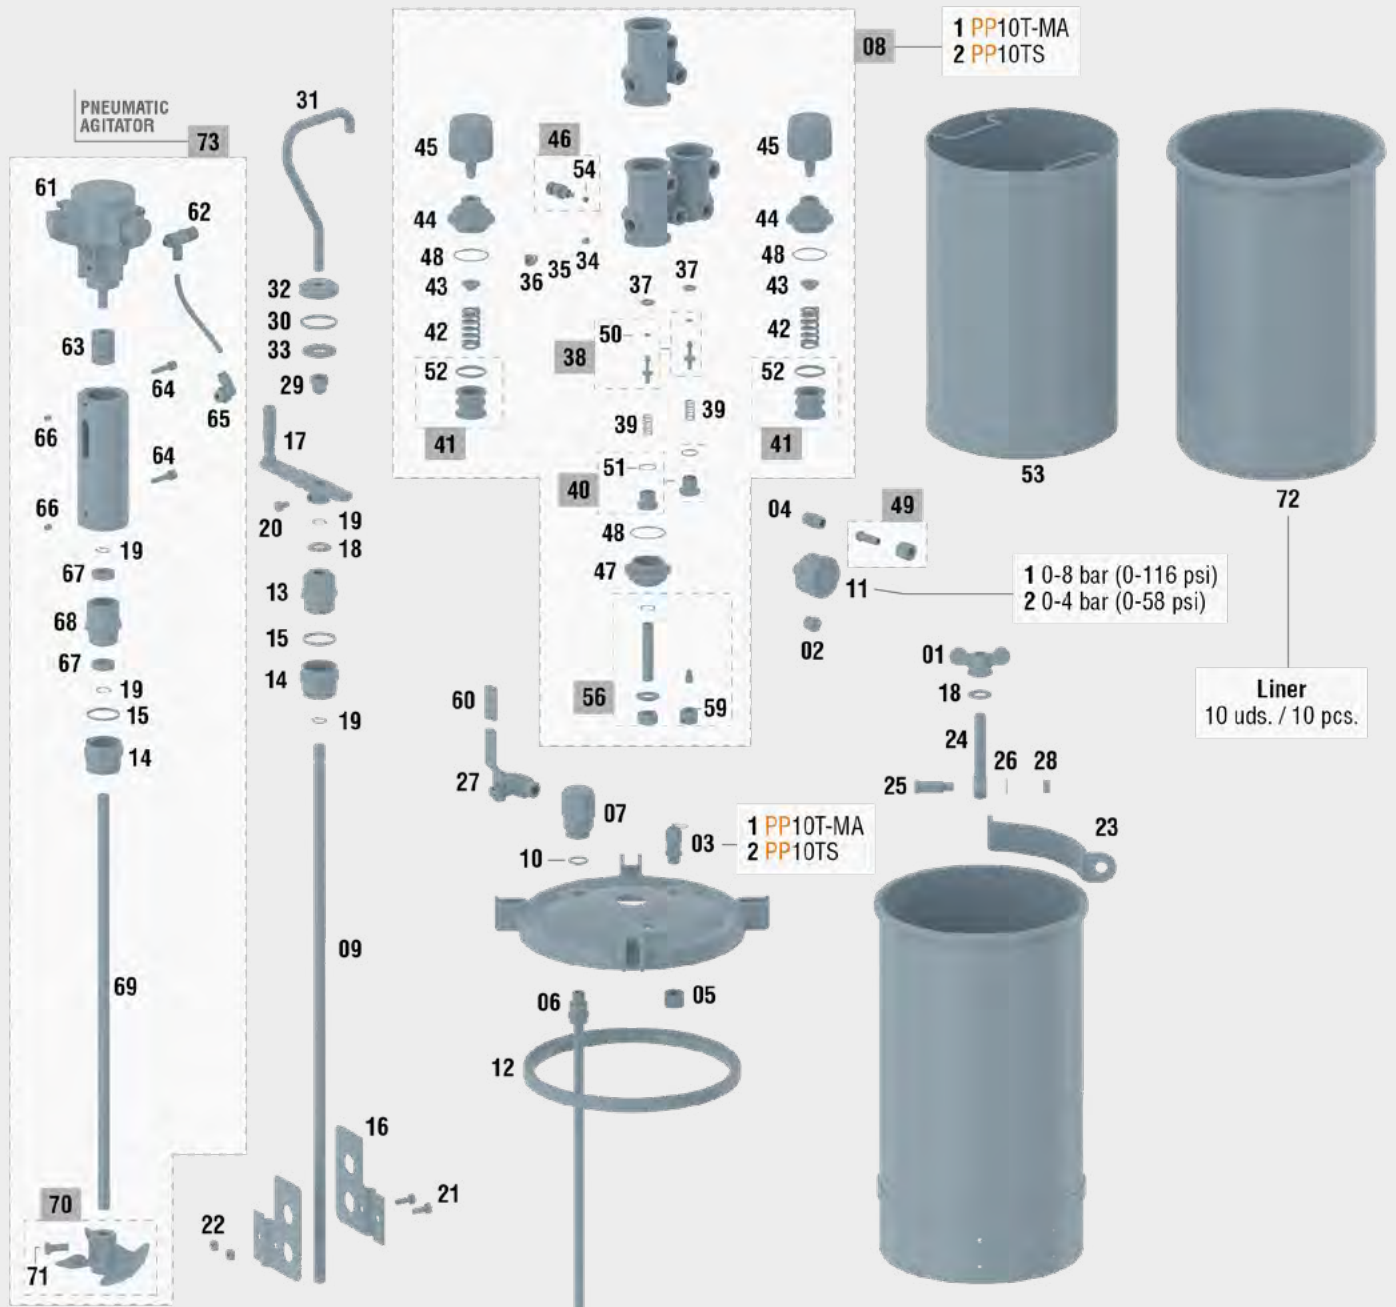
PNEUMATIC AGITATOR 73

61
62
63
64
65
66
64
66
19
67
68
67
19
15
14
69
70
71

31
32
30
33
29
17
20
19
18
13
15
14
19
09
16
21
22

08
1 PP10T-MA
2 PP10TS

45
46
54
45
44
44
48
36
35
34
48
43
37
37
43
42
50
42
38
52
52
39
39
41
41
51
40
48
47
56
59

53
72

04
49
11
1 0-8 bar (0-116 psi)
2 0-4 bar (0-58 psi)
02

Liner
10 uds. / 10 pcs.

01
18
24
25
26
28
23

60
27
07
03
1 PP10T-MA
2 PP10TS
10
06
05
12